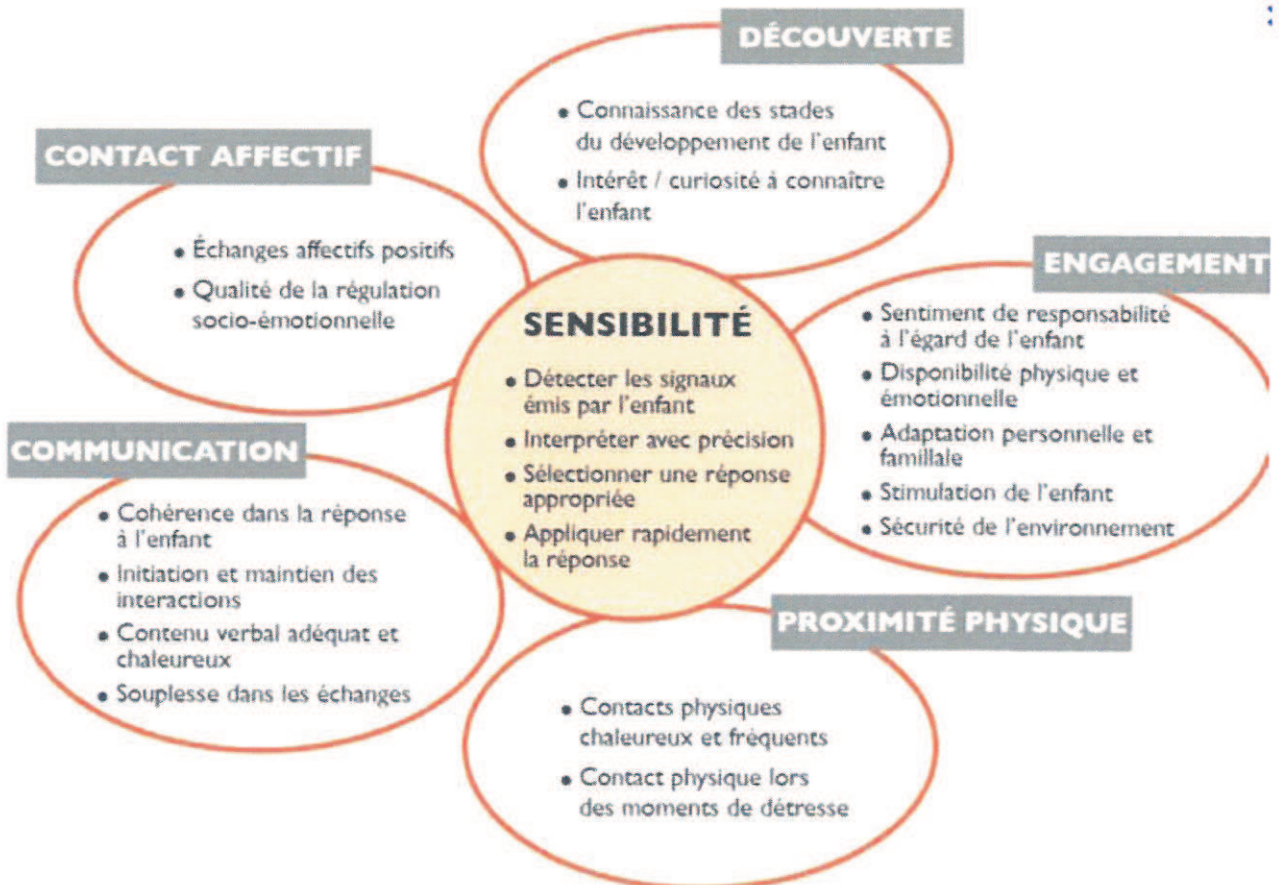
DÉCOUVERTE

• Connaissance des stades du développement de l'enfant
• Intérêt / curiosité à connaître l'enfant

CONTACT AFFECTIF

• Échanges affectifs positifs
• Qualité de la régulation socio-émotionnelle

ENGAGEMENT

• Sentiment de responsabilité à l'égard de l'enfant
• Disponibilité physique et émotionnelle
• Adaptation personnelle et familiale
• Stimulation de l'enfant
• Sécurité de l'environnement

SENSIBILITÉ

• Détecter les signaux émis par l'enfant
• Interpréter avec précision
• Sélectionner une réponse appropriée
• Appliquer rapidement la réponse

COMMUNICATION

• Cohérence dans la réponse à l'enfant
• Initiation et maintien des interactions
• Contenu verbal adéquat et chaleureux
• Souplesse dans les échanges

PROXIMITÉ PHYSIQUE

• Contacts physiques chaleureux et fréquents
• Contact physique lors des moments de détresse